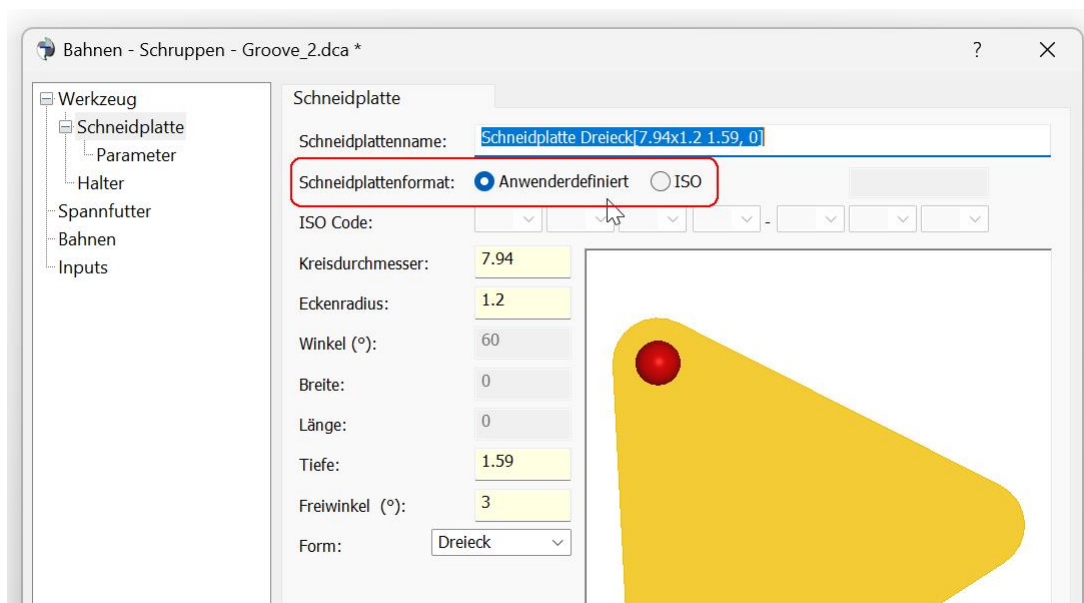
Bahnen - Schruppen - Groove_2.dca *

?

Werkzeug
Schneidplatte
Parameter
Halter
Spannfutter
Bahnen
Inputs

Schneidplatte

Schneidplattenname: Schneidplatte Dreieck[7.94x1.2 1.59, 0]

Schneidplattenformat: Anwenderdefiniert ISO

ISO Code: -

Kreisdurchmesser: 7.94

Eckenradius: 1.2

Winkel (°): 60

Breite: 0

Länge: 0

Tiefe: 1.59

Freiwinkel (°): 3

Form: Dreieck